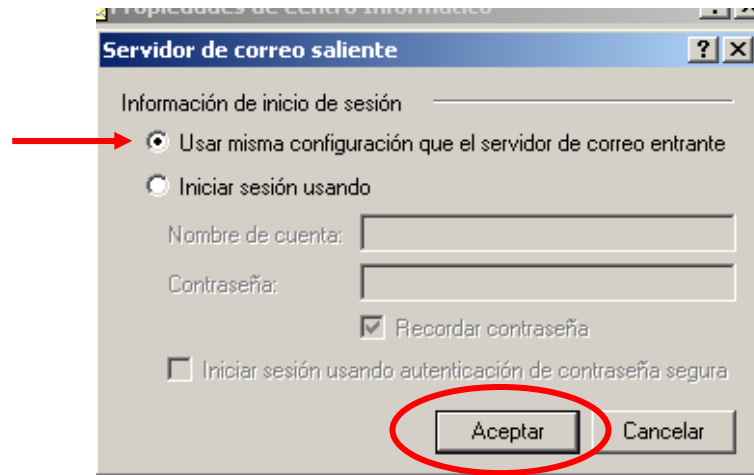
Servidor de correo saliente
? X

Información de inicio de sesión

Usar misma configuración que el servidor de correo entrante

Iniciar sesión usando

Nombre de cuenta:

Contraseña:

Recordar contraseña

Iniciar sesión usando autenticación de contraseña segura

Aceptar
Cancelar